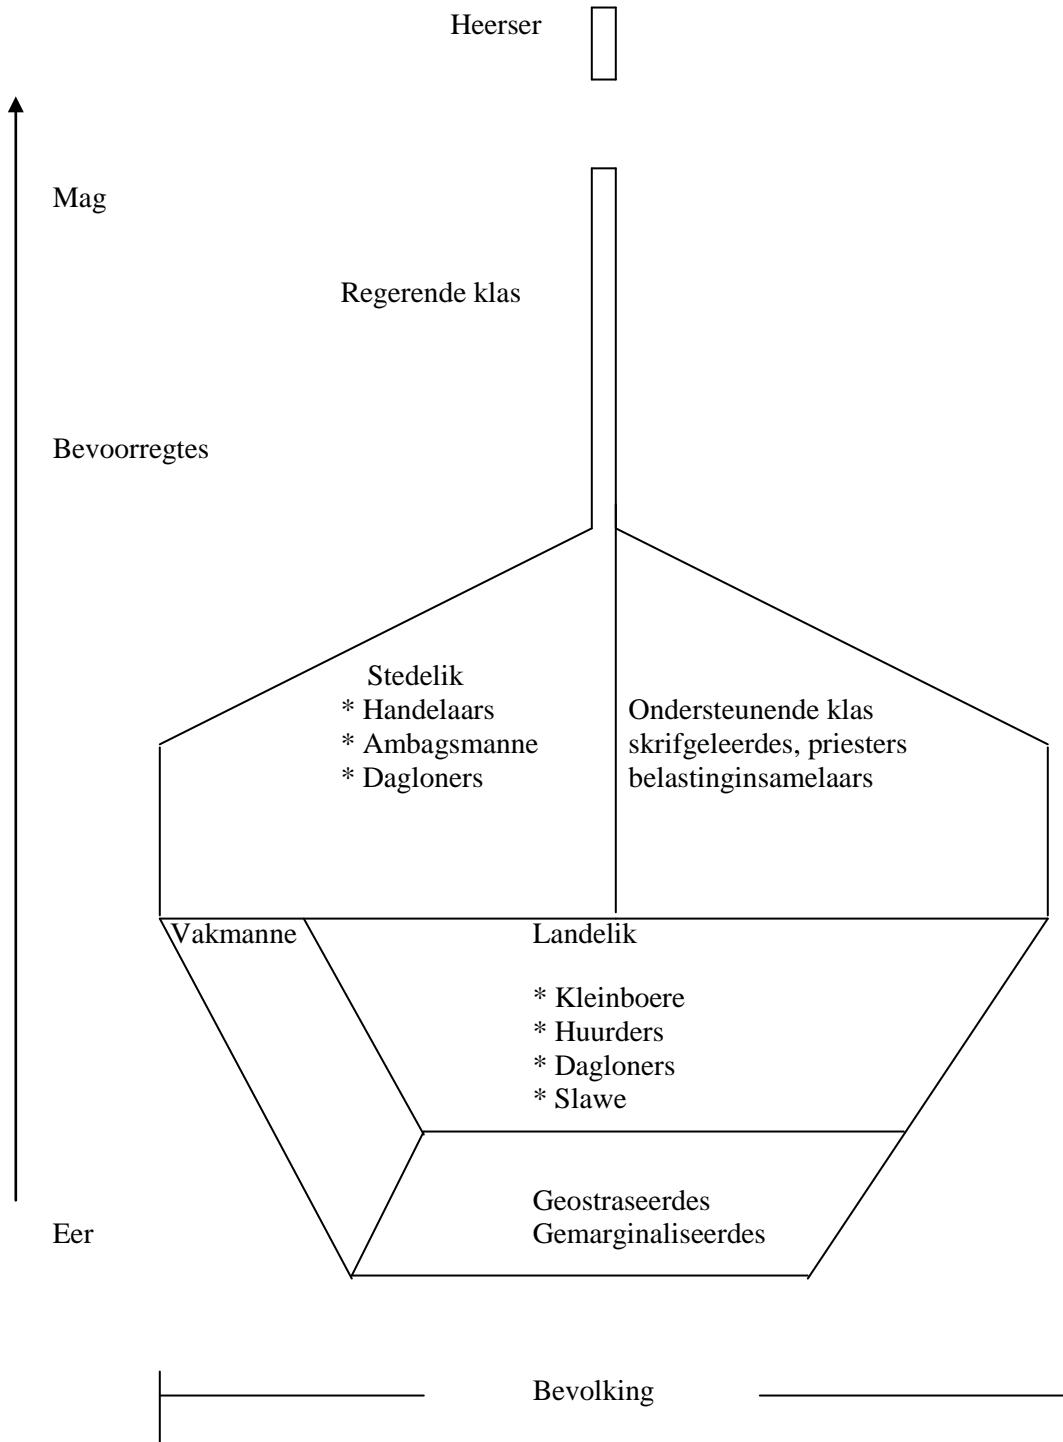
Heerser

Mag

Regerende klas

Bevoorregtes

Stedelik
* Handelaars
* Ambagsmanne
* Dagloners

Ondersteunende klas
skrifgeleerdes, priesters
belastinginsamelaars

Vakmanne

Landelik

* Kleinboere
* Huurders
* Dagloners
* Slawe

Geostraseerdes
Gemarginaliseerdes

Eer

Bevolking